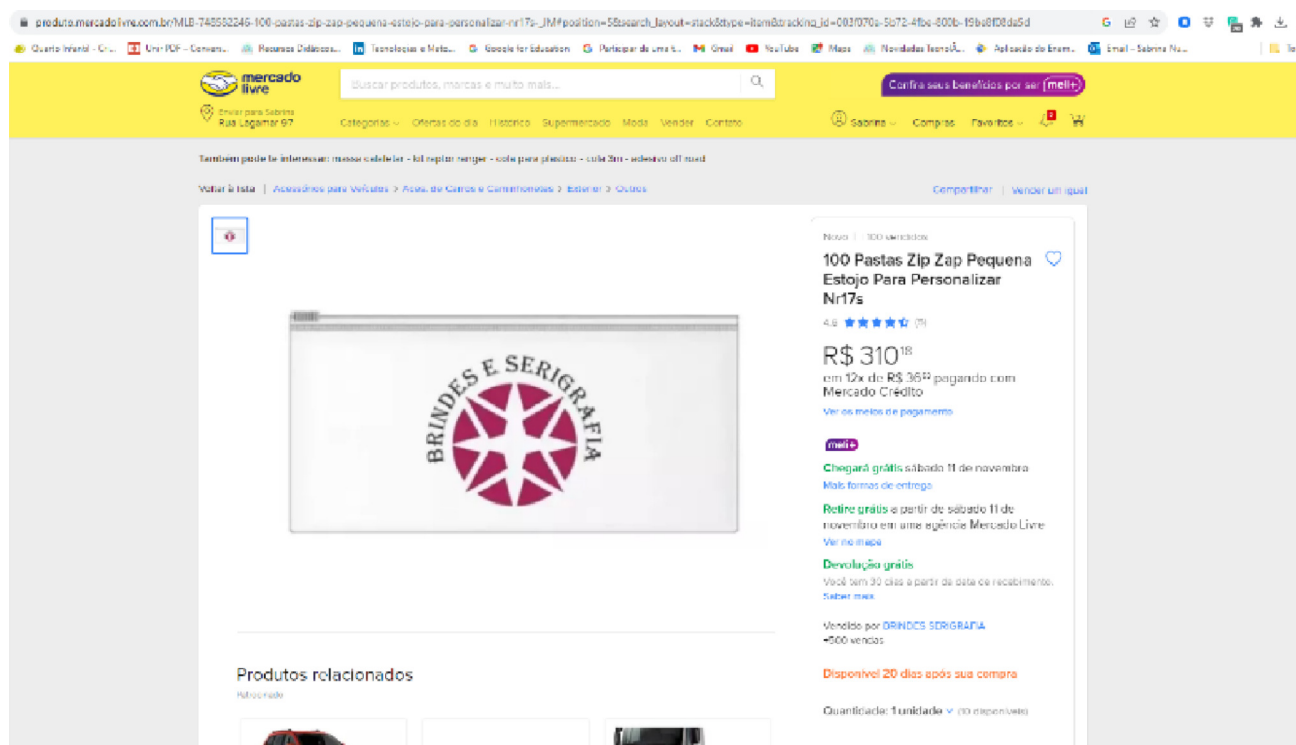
produto.mercadolivre.com.br/MLB-745552246-100-pastas-zip-zap-pequena-estojo-para-personalizar-nr17s-_JM#position=5&search_layout=stack&type=item&tracking_id=083f070e-5b72-4fbe-800b-19be8f08da5d

Quarto Infantil - Cr... Uni PDF - Conversão... Recursos Didáticos... Tecnologias e Meto... Google for Education Participar de uma r... Gmail YouTube Maps Novidades Tecnol... Aplicação do Exam... Email - Sabrina Nu...

mercado livre

Buscar produtos, marcas e muito mais...

Confira seus benefícios por ser meli+

Enviar para Sabrina Rua Lagamar 97

Categorias Ofertas do dia Histórico Supermercado Moda Vender Contato

Sabrina Compras Favoritos

Também pode te interessar: massa calafetar - kit reparo renger - cola para plastico - cola 3m - adesivo off road

Voltar à lista | Acessórios para Veículos > Aces. de Carros e Caminhonetes > Exterior > Outros

Compartilhar | Vender um igual

BRINDES E SERIGRAFIA

Novo | 100 vendidos

100 Pastas Zip Zap Pequena Estojo Para Personalizar Nr17s

4.8 (5)

R$ 310$^{18}$

em 12x de R$ 36$^{02}$ pagando com Mercado Crédito

Ver os meios de pagamento

meli+

Chegará grátis sábado 11 de novembro

Mais formas de entrega

Retire grátis a partir de sábado 11 de novembro em uma agência Mercado Livre

Ver no mapa

Devolução grátis

Você tem 30 dias a partir da data de recebimento.

Saber mais

Vendido por BRINDES SERIGRAFIA
+500 vendas

Disponível 20 dias após sua compra

Quantidade: 1 unidade (10 disponíveis)

Produtos relacionados

Patrocinado